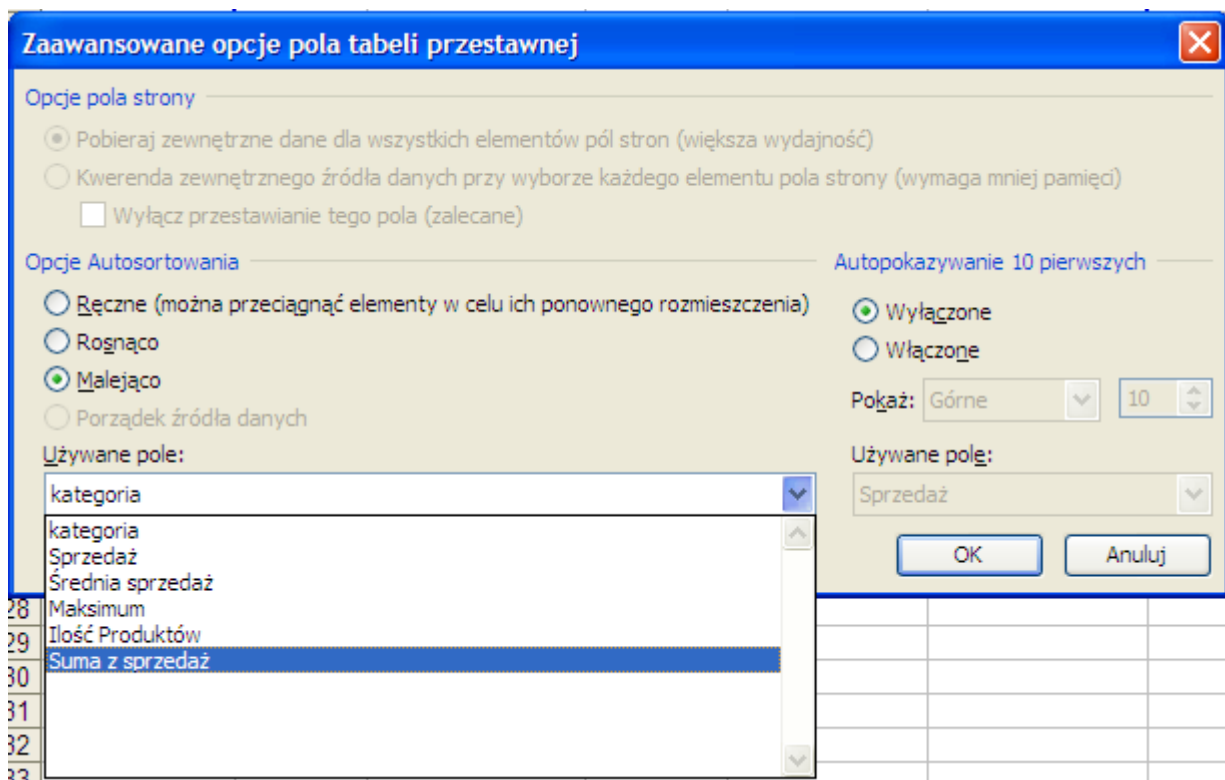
Zaawansowane opcje pola tabeli przestawnej

Opcje pola strony

Pobieraj zewnętrzne dane dla wszystkich elementów pól stron (większa wydajność)

Kwerenda zewnętrznego źródła danych przy wyborze każdego elementu pola strony (wymaga mniej pamięci)

Wyłącz przestawianie tego pola (zalecane)

Opcje Autosortowania

Ręczne (można przeciągnąć elementy w celu ich ponownego rozmieszczenia)

Rosnąco

Malejąco

Porządek źródła danych

Używane pole:

kategoria

kategoria
Sprzedaż
Średnia sprzedaż
Maksimum
Ilość Produktów
Suma z sprzedaż

Autopokazywanie 10 pierwszych

Wyłączone

Włączone

Pokaż: Górne 10

Używane pole:

Sprzedaż

OK

Anuluj

28
29
30
31
32
33